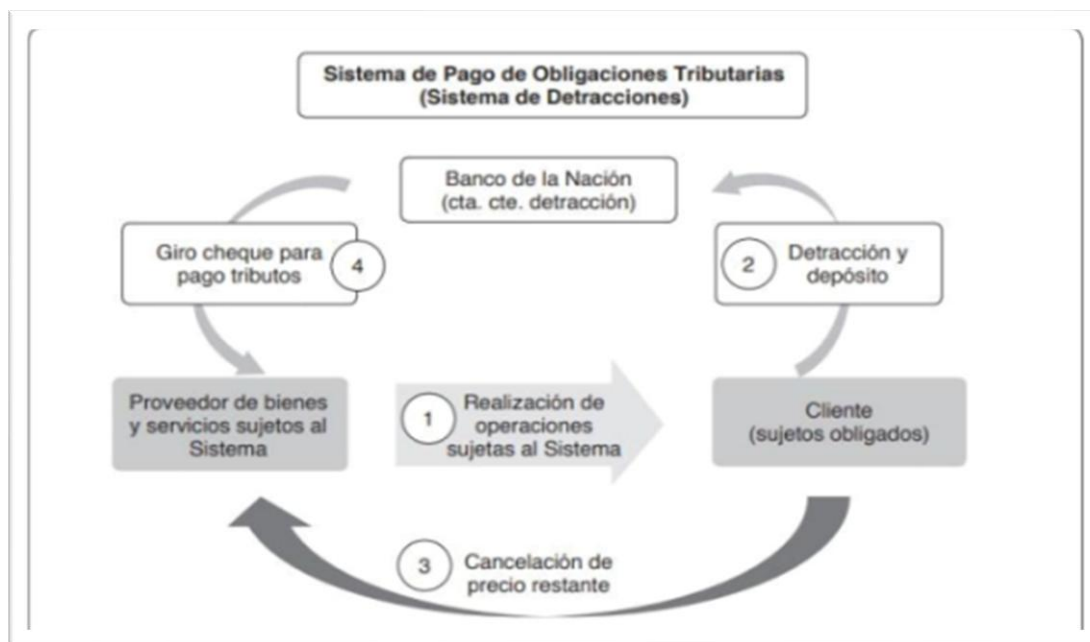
Sistema de Pago de Obligaciones Tributarias
(Sistema de Detracciones)

Banco de la Nación
(cta. cte. detracción)

Giro cheque para pago tributos

4

2

Detracción y depósito

Proveedor de bienes y servicios sujetos al Sistema

1

Realización de operaciones sujetas al Sistema

Cliente
(sujetos obligados)

3

Cancelación de precio restante